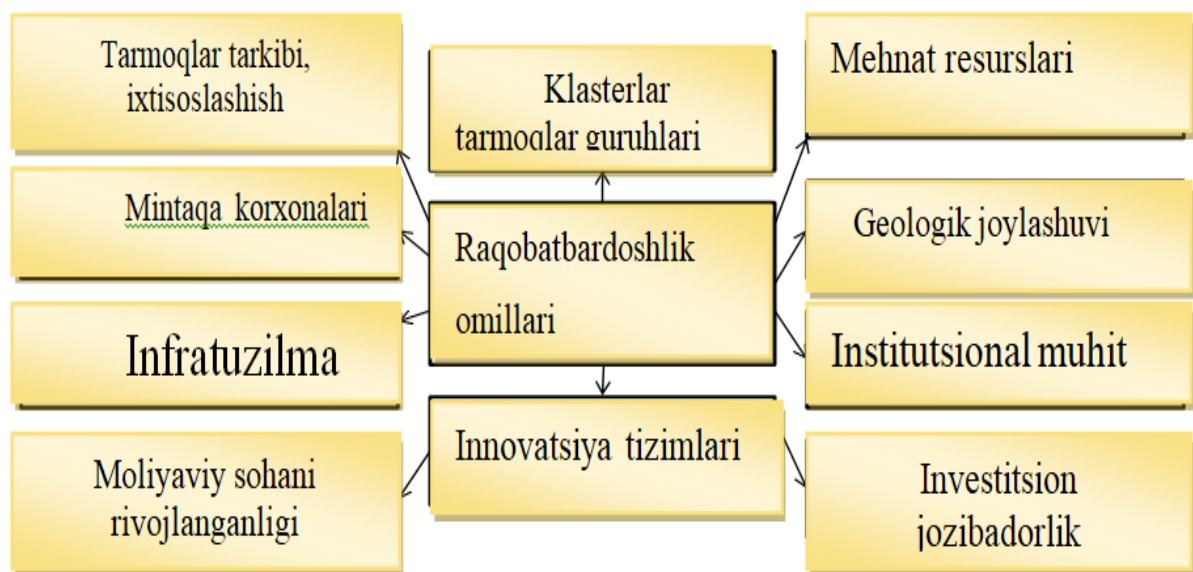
Tarmoqlar tarkibi, ixtisoslashish

Klasterlar tarmoqlar guruhlari

Mehnat resurslari

Mintaqa korxonalari

Raqobatbardoshlik omillari

Geologik joylashuvi

Infratuzilma

Institutsional muhit

Innovatsiya tizimlari

Moliyaviy sohani rivojlanganligi

Investitsion jozibadorlik